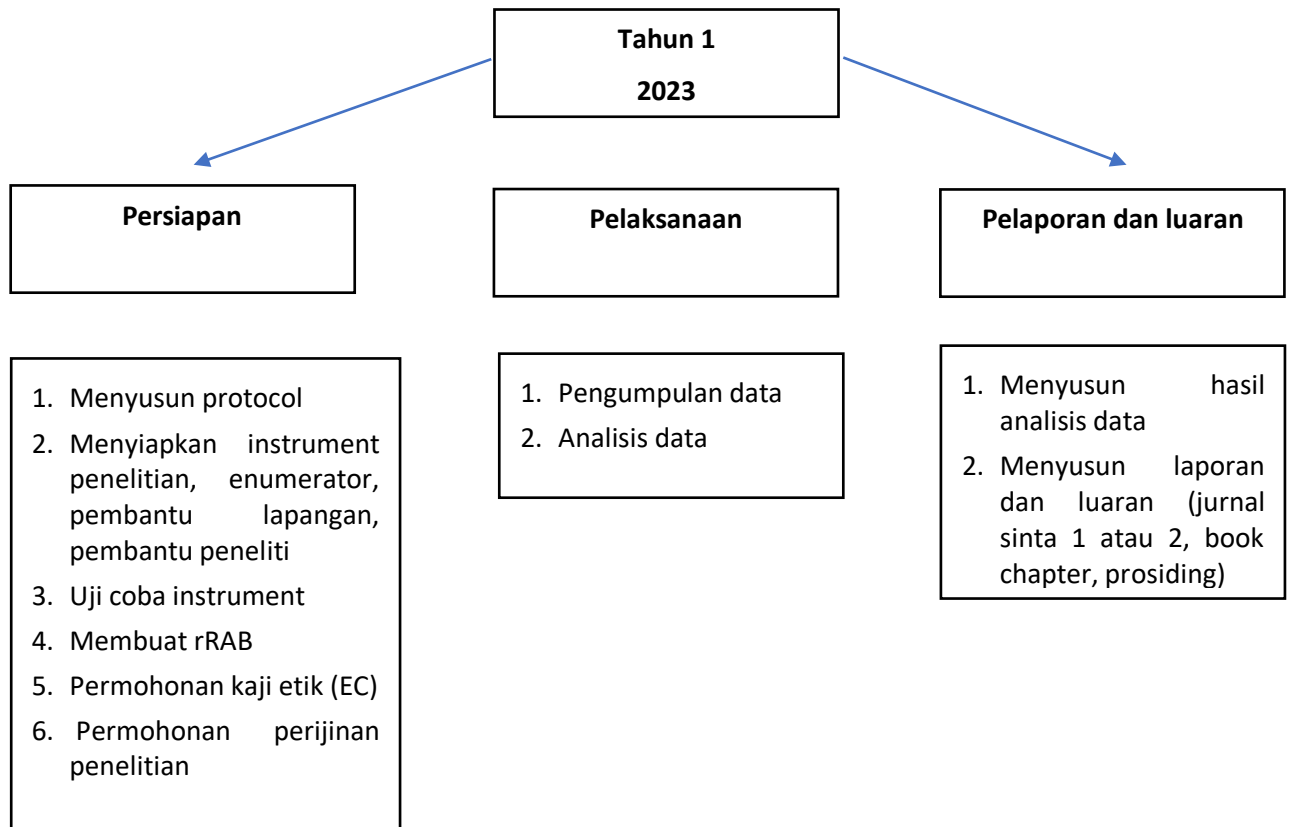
Tahun 1

2023

Persiapan

Pelaksanaan

Pelaporan dan luaran

1. Menyusun protocol
2. Menyiapkan instrument penelitian, enumerator, pembantu lapangan, pembantu peneliti
3. Uji coba instrument
4. Membuat rRAB
5. Permohonan kaji etik (EC)
6. Permohonan perijinan penelitian

1. Pengumpulan data
2. Analisis data

1. Menyusun hasil analisis data
2. Menyusun laporan dan luaran (jurnal sinta 1 atau 2, book chapter, prosiding)